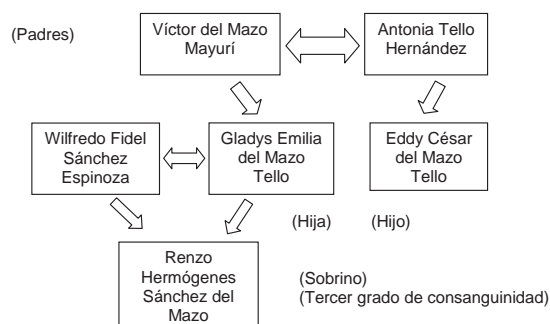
(Padres)

Víctor del Mazo Mayurí

Antonia Tello Hernández

Wilfredo Fidel Sánchez Espinoza

Gladys Emilia del Mazo Tello

Eddy César del Mazo Tello

(Hija)

(Hijo)

Renzo Hermógenes Sánchez del Mazo

(Sobrino)
(Tercer grado de consanguinidad)